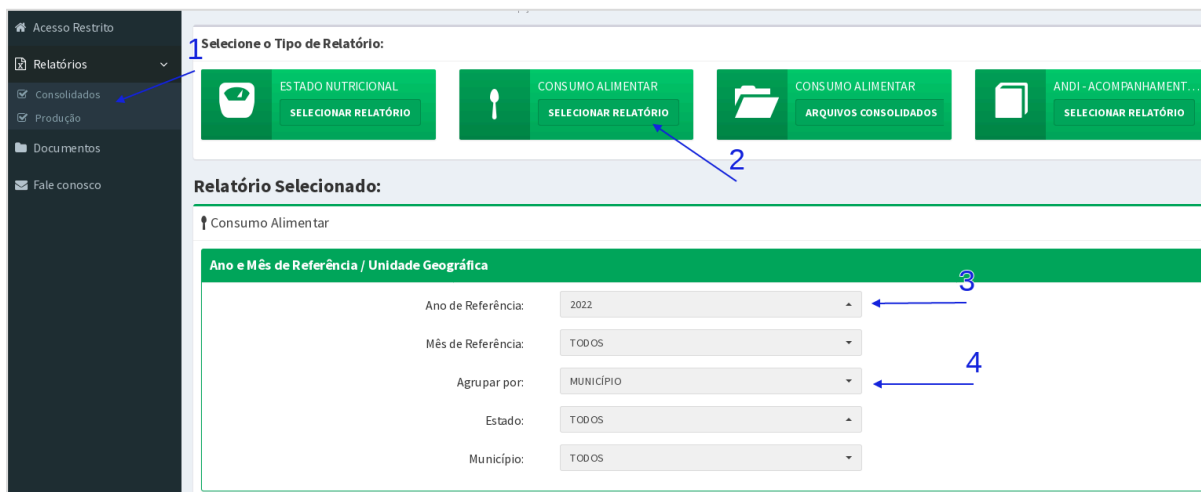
Acesso Restrito

Relatórios

Consolidados

Produção

Documentos

Fale conosco

1

Selecione o Tipo de Relatório:

ESTADO NUTRICIONAL
SELECIONAR RELATÓRIO

CONSUMO ALIMENTAR
SELECIONAR RELATÓRIO

CONSUMO ALIMENTAR
ARQUIVOS CONSOLIDADOS

ANDI - ACOMPANHAMENT...
SELECIONAR RELATÓRIO

2

Relatório Selecionado:

Consumo Alimentar

Ano e Mês de Referência / Unidade Geográfica

3

Ano de Referência: 2022

Mês de Referência: TODOS

4

Agrupar por: MUNICÍPIO

Estado: TODOS

Município: TODOS